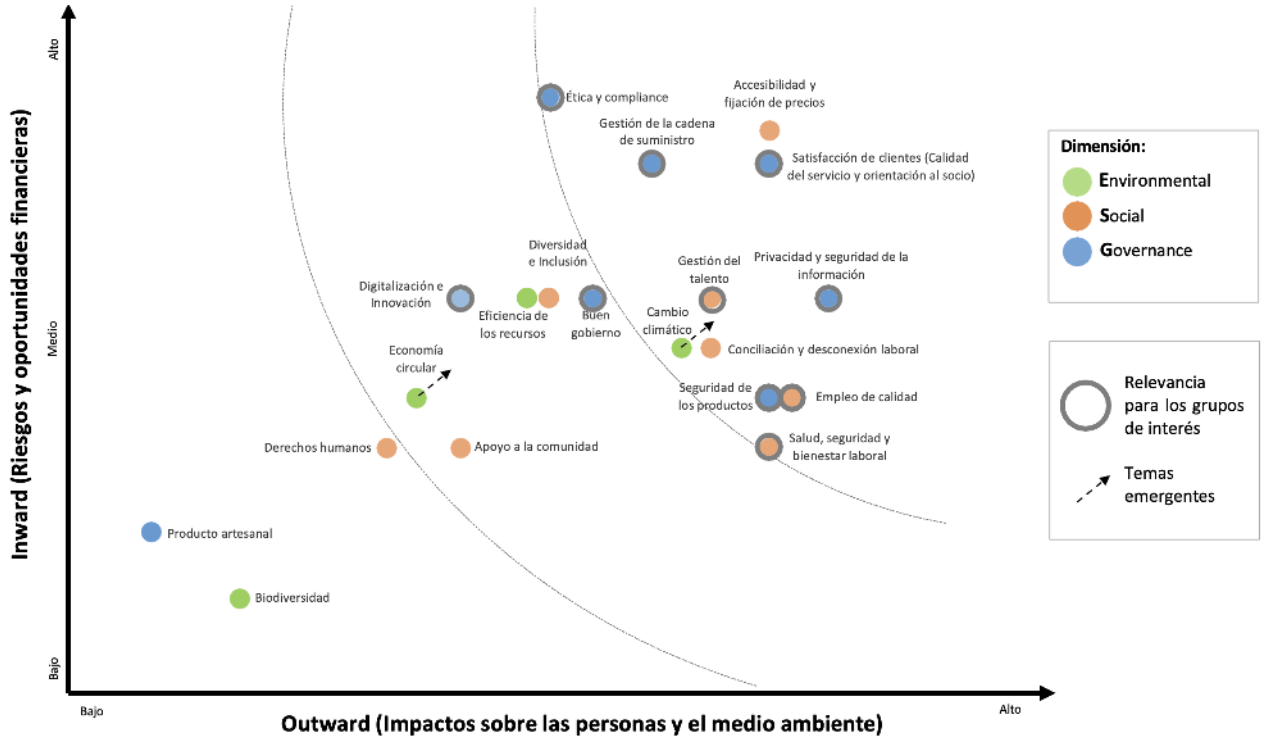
Alto

Inward (Riesgos y oportunidades financieras)

Medio

Bajo

Ética y compliance

Accesibilidad y fijación de precios

Gestión de la cadena de suministro

Satisfacción de clientes (Calidad del servicio y orientación al socio)

Diversidad e Inclusión

Gestión del talento

Privacidad y seguridad de la información

Digitalización e Innovación

Eficiencia de los recursos

Buen gobierno

Cambio climático

Conciliación y desconexión laboral

Economía circular

Seguridad de los productos

Empleo de calidad

Derechos humanos

Apoyo a la comunidad

Salud, seguridad y bienestar laboral

Producto artesanal

Biodiversidad

Dimensión:
Environmental
Social
Governance

Relevancia para los grupos de interés

Temas emergentes

Bajo

Alto

Outward (Impactos sobre las personas y el medio ambiente)